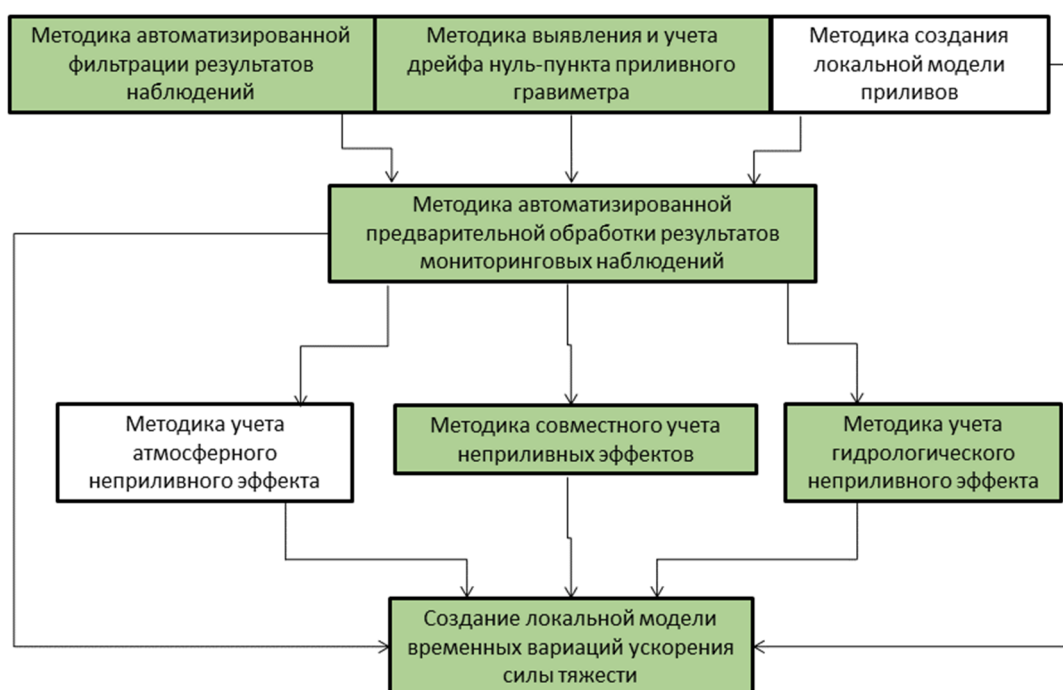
Методика автоматизированной фильтрации результатов наблюдений

Методика выявления и учета дрейфа нуль-пункта приливного гравиметра

Методика создания локальной модели приливов

Методика автоматизированной предварительной обработки результатов мониторинговых наблюдений

Методика учета атмосферного неприливного эффекта

Методика совместного учета неприливных эффектов

Методика учета гидрологического неприливного эффекта

Создание локальной модели временных вариаций ускорения силы тяжести